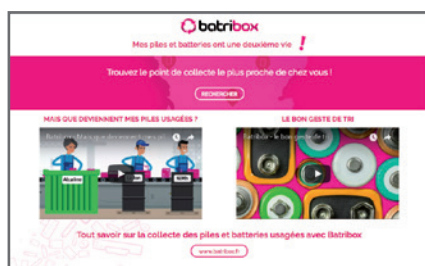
batribox

Mes piles et batteries ont une deuxième vie !

Trouvez le point de collecte le plus proche de chez vous !

RECHERCHER

MAIS QUE DEVIENNENT MES PILES USAGÉES ?

LE BON GESTE DE TRI

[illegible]

Batribox - le bon geste de tri

Alcaline

NiMh

Tout savoir sur la collecte des piles et batteries usagées avec Batribox

www.batribox.fr